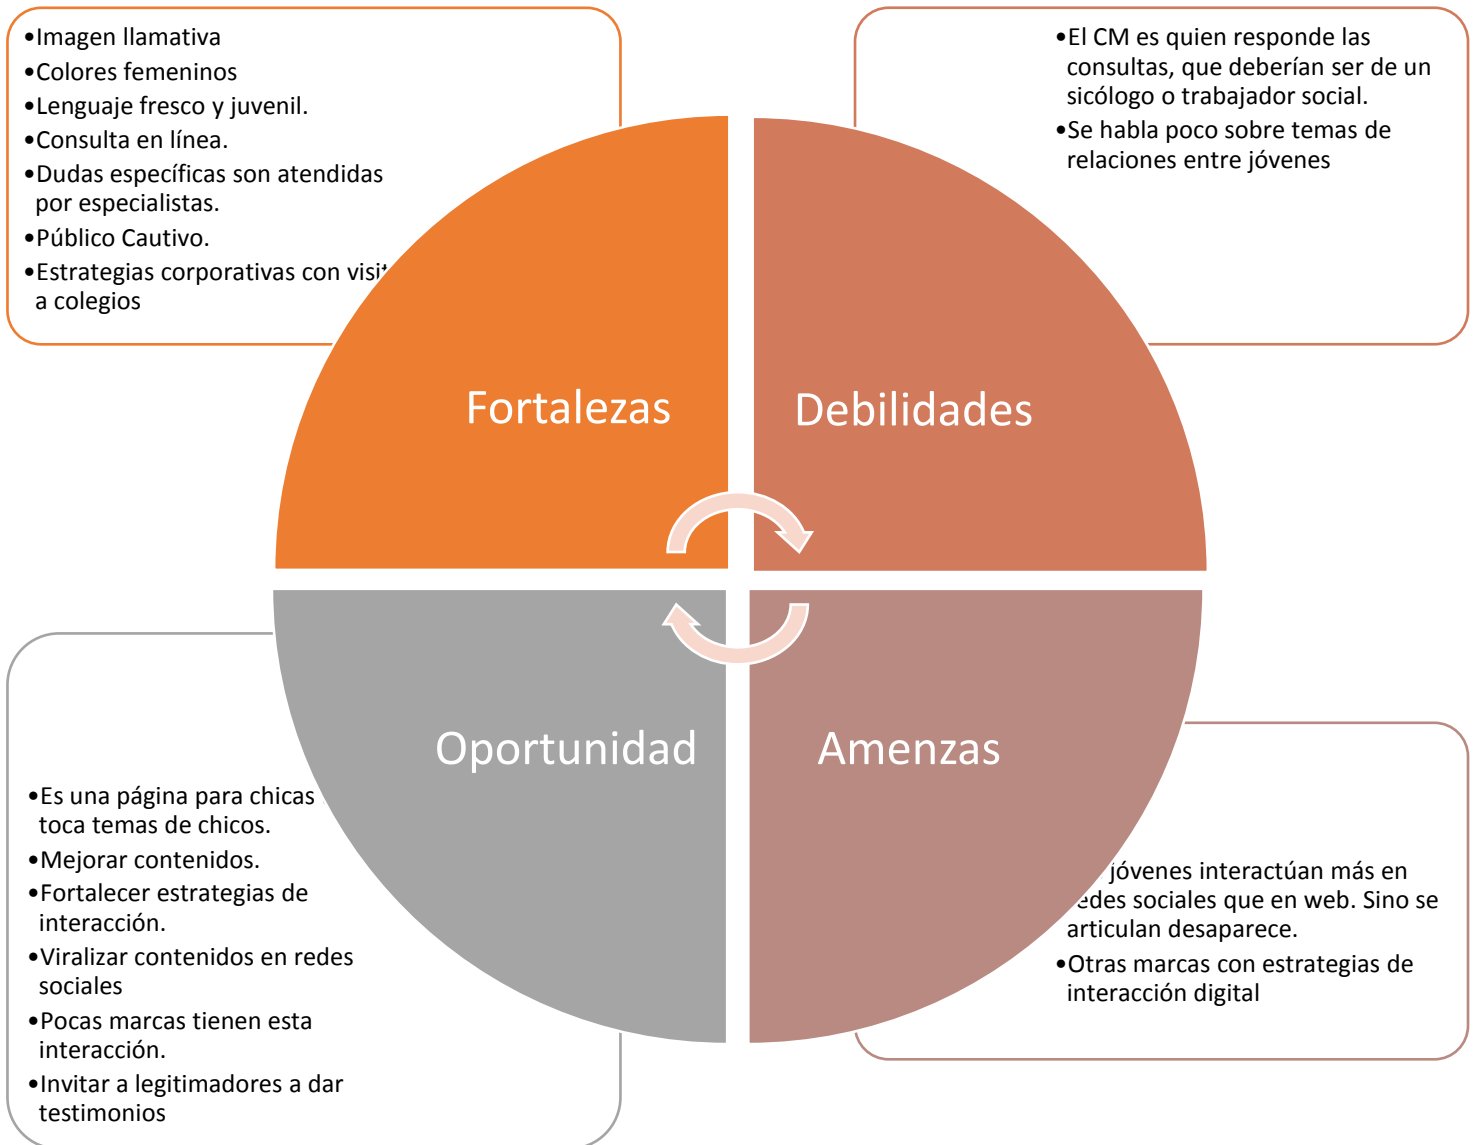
•Imagen llamativa
•Colores femeninos
•Lenguaje fresco y juvenil.
•Consulta en línea.
•Dudas específicas son atendidas por especialistas.
•Público Cautivo.
•Estrategias corporativas con visi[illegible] a colegios

•El CM es quien responde las consultas, que deberían ser de un sicólogo o trabajador social.
•Se habla poco sobre temas de relaciones entre jóvenes

Fortalezas

Debilidades

Oportunidad

Amenzas

•Es una página para chicas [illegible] toca temas de chicos.
•Mejorar contenidos.
•Fortalecer estrategias de interacción.
•Viralizar contenidos en redes sociales
•Pocas marcas tienen esta interacción.
•Invitar a legitimadores a dar testimonios

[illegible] jóvenes interactúan más en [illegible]edes sociales que en web. Sino se articulan desaparece.
•Otras marcas con estrategias de interacción digital